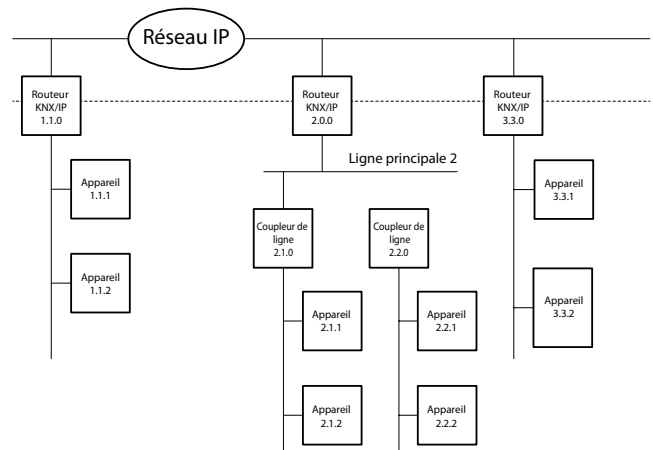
Réseau IP

Routeur KNX/IP 1.1.0

Routeur KNX/IP 2.0.0

Routeur KNX/IP 3.3.0

Appareil 1.1.1

Appareil 1.1.2

Ligne principale 2

Coupleur de ligne 2.1.0

Coupleur de ligne 2.2.0

Appareil 2.1.1

Appareil 2.1.2

Appareil 2.2.1

Appareil 2.2.2

Appareil 3.3.1

Appareil 3.3.2